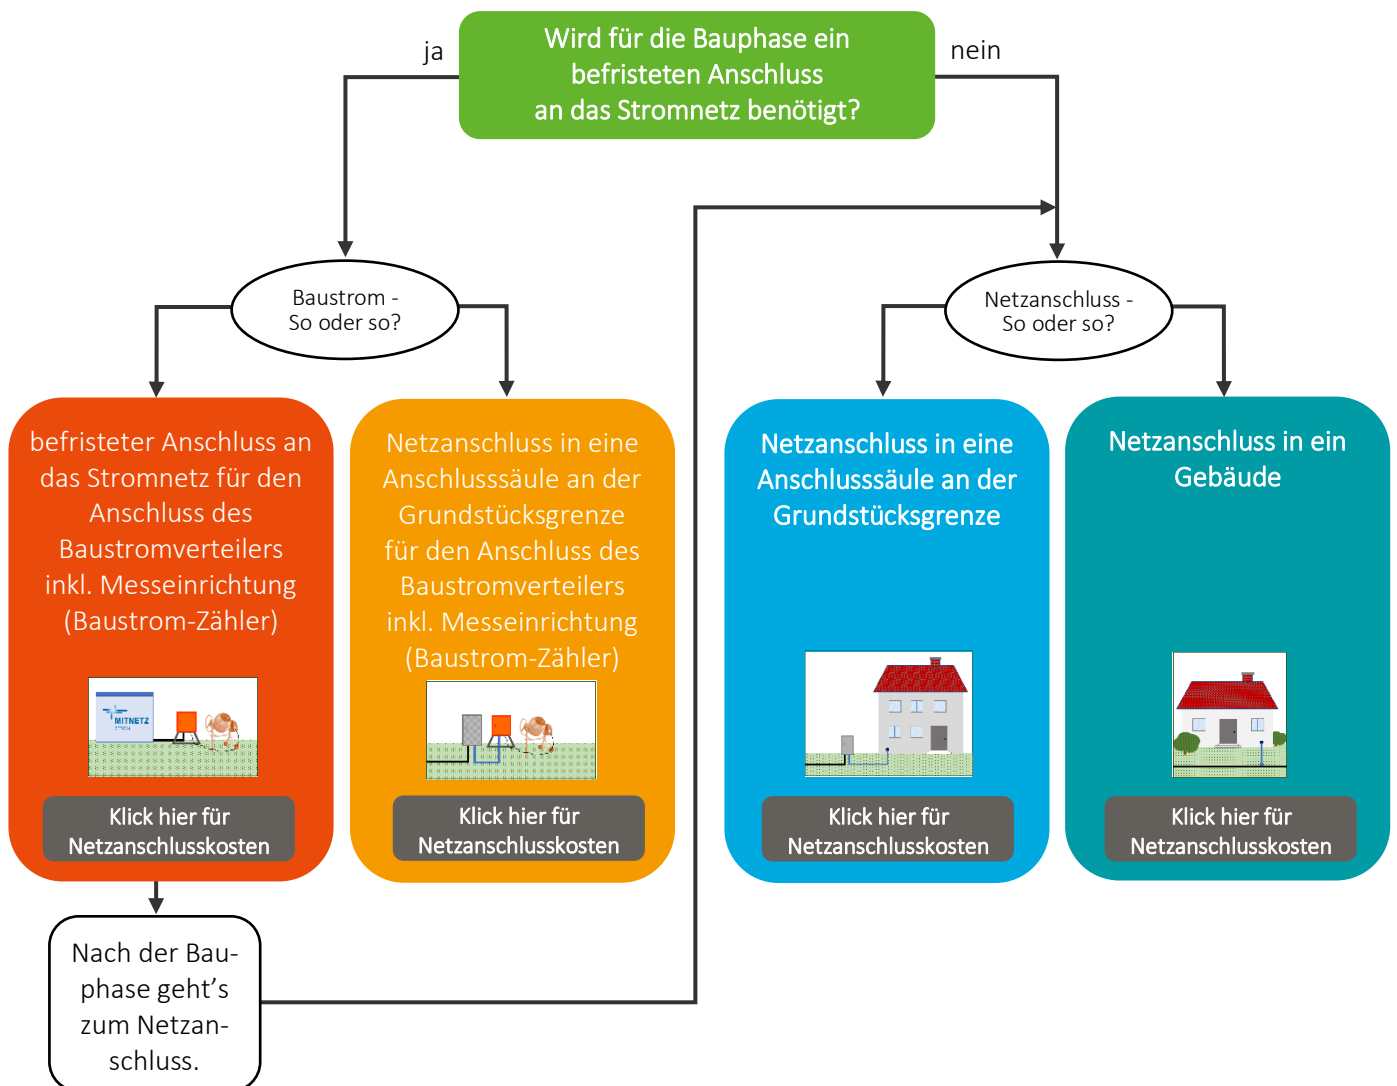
Wird für die Bauphase ein befristeten Anschluss an das Stromnetz benötigt?

ja

nein

Baustrom - So oder so?

Netzanschluss - So oder so?

befristeter Anschluss an das Stromnetz für den Anschluss des Baustromverteilers inkl. Messeinrichtung (Baustrom-Zähler)

MITNETZ STROM

Klick hier für Netzanschlusskosten

Netzanschluss in eine Anschlusssäule an der Grundstücksgrenze für den Anschluss des Baustromverteilers inkl. Messeinrichtung (Baustrom-Zähler)

Klick hier für Netzanschlusskosten

Netzanschluss in eine Anschlusssäule an der Grundstücksgrenze

Klick hier für Netzanschlusskosten

Netzanschluss in ein Gebäude

Klick hier für Netzanschlusskosten

Nach der Bauphase geht's zum Netzanschluss.